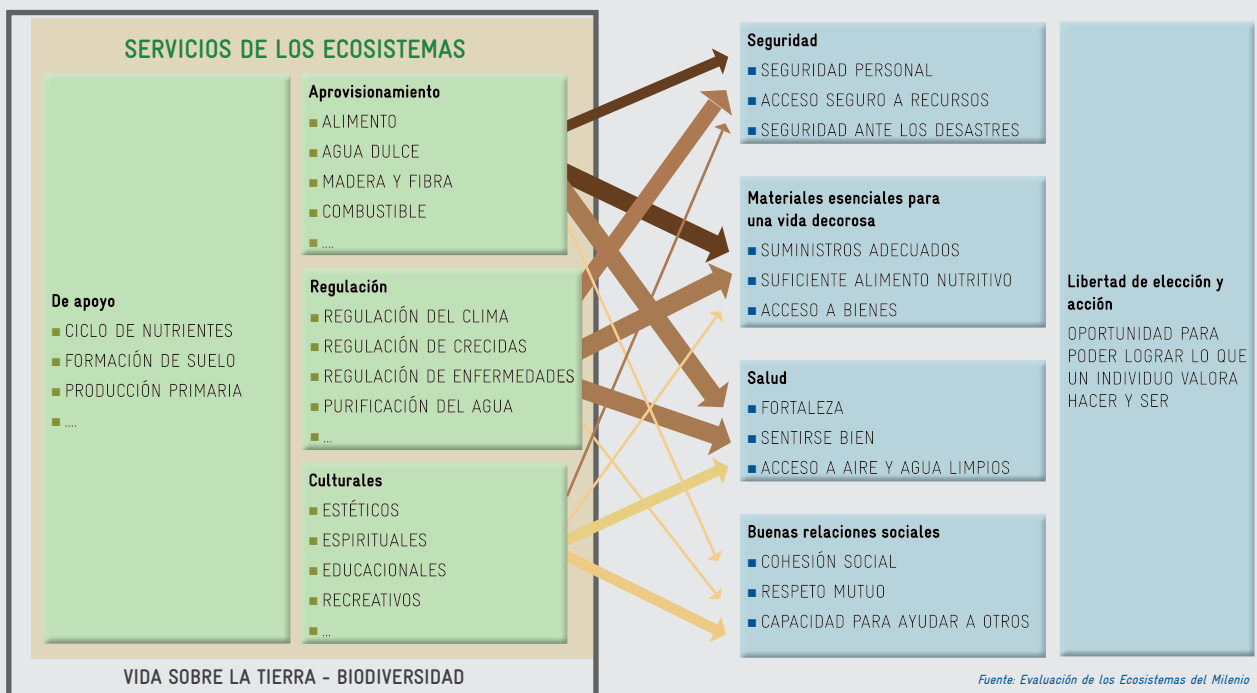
SERVICIOS DE LOS ECOSISTEMAS

De apoyo
■ CICLO DE NUTRIENTES
■ FORMACIÓN DE SUELO
■ PRODUCCIÓN PRIMARIA
■ ....

Aprovisionamiento
■ ALIMENTO
■ AGUA DULCE
■ MADERA Y FIBRA
■ COMBUSTIBLE
■ ....

Regulación
■ REGULACIÓN DEL CLIMA
■ REGULACIÓN DE CRECIDAS
■ REGULACIÓN DE ENFERMEDADES
■ PURIFICACIÓN DEL AGUA
■ ...

Culturales
■ ESTÉTICOS
■ ESPIRITUALES
■ EDUCACIONALES
■ RECREATIVOS
■ ...

VIDA SOBRE LA TIERRA - BIODIVERSIDAD

Seguridad
■ SEGURIDAD PERSONAL
■ ACCESO SEGURO A RECURSOS
■ SEGURIDAD ANTE LOS DESASTRES

Materiales esenciales para una vida decorosa
■ SUMINISTROS ADECUADOS
■ SUFICIENTE ALIMENTO NUTRITIVO
■ ACCESO A BIENES

Salud
■ FORTALEZA
■ SENTIRSE BIEN
■ ACCESO A AIRE Y AGUA LIMPIOS

Buenas relaciones sociales
■ COHESIÓN SOCIAL
■ RESPETO MUTUO
■ CAPACIDAD PARA AYUDAR A OTROS

Libertad de elección y acción
OPORTUNIDAD PARA PODER LOGRAR LO QUE UN INDIVIDUO VALORA HACER Y SER

Fuente: Evaluación de los Ecosistemas del Milenio